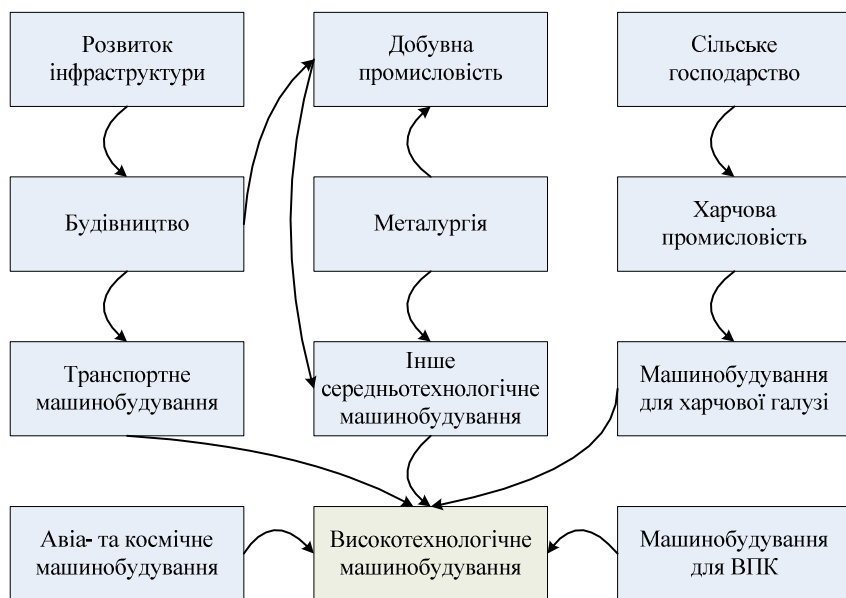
Розвиток інфраструктури

Добувна промисловість

Сільське господарство

Будівництво

Металургія

Харчова промисловість

Транспортне машинобудування

Інше середньотехнологічне машинобудування

Машинобудування для харчової галузі

Авіа- та космічне машинобудування

Високотехнологічне машинобудування

Машинобудування для ВПК